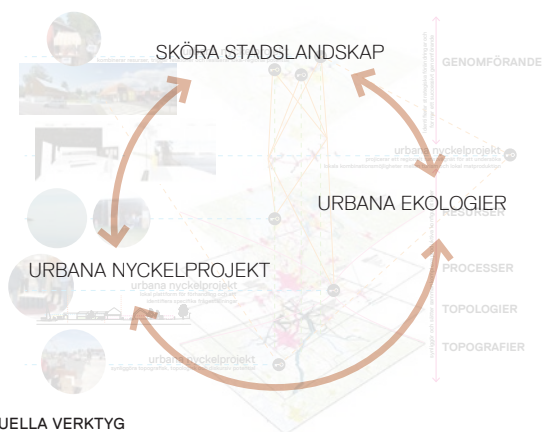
SKÖRA STADSLANDSKAP

GENOMFÖRANDE

urbana nyckelprojekt

URBANA EKOLOGIER

RESURSER

URBANA NYCKELPROJEKT

urbana nyckelprojekt

PROCESSER

TOPOLOGIER

urbana nyckelprojekt

TOPOGRAFIER

UELLA VERKTYG